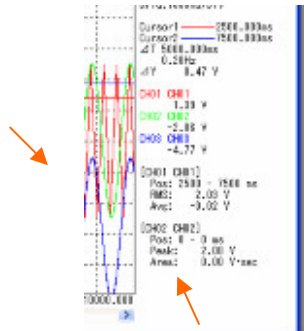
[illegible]
Cursor1 2500.000ms
Cursor2 7500.000ms
⊿T 5000.000ms
0.20Hz
⊿Y 6.47 V

CH01 CH01
1.39 V
CH02 CH02
-5.08 V
CH03 CH03
-4.77 V

[CH01 CH01]
Pos: 2500 - 7500 ms
RMS: 2.03 V
Ave: -0.02 V

[CH02 CH02]
Pos: 0 - 0 ms
Peak: 2.00 V
Area: 0.00 V·sec

10000.000